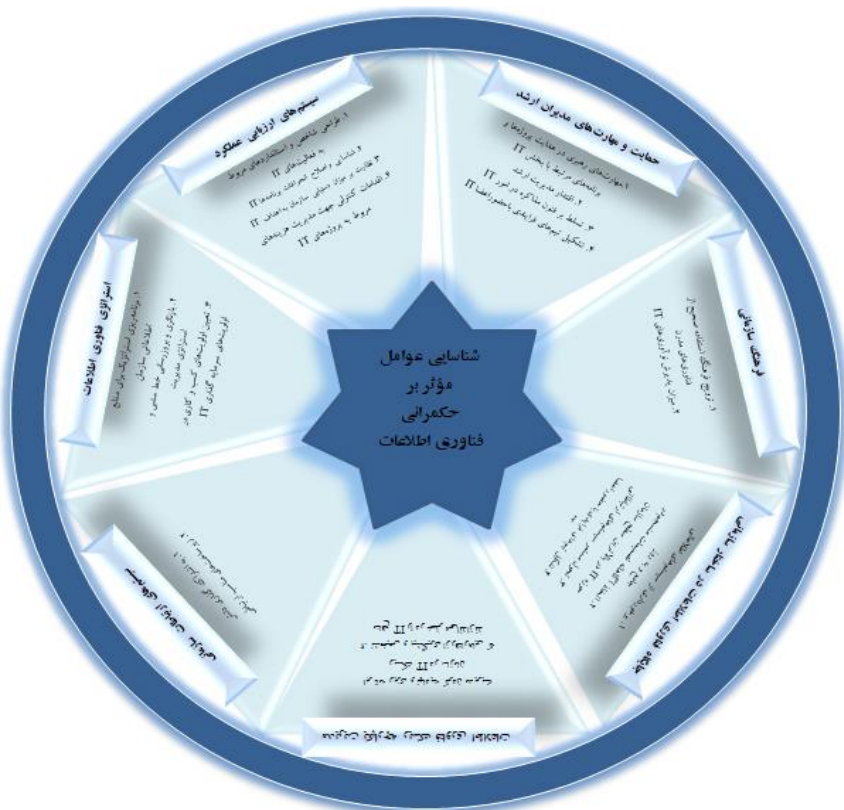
شناسایی عوامل مؤثر بر حکمرانی فناوری اطلاعات

حمایت و مهارت‌های مدیران ارشد

۱. مهارت‌های رهبری در هدایت پروژه‌ها و فرایندهای مربوط با بخش IT
۲. اعتقاد مدیریت ارشد در امور IT
۳. تسلط بر قوانین مالکیت در امور IT
۴. تشکیل تیم‌های فرایندی با محوریت IT

فرهنگ سازمانی

۱. ترویج فرهنگ استفاده صحیح از فناوری‌های نوین
۲. میزان پذیرش و آمادگی IT

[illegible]

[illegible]

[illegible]

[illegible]

استراتژی فناوری اطلاعات

۱. برنامه‌ریزی استراتژیک برای منابع اطلاعاتی سازمان
۲. بازنگری و بروزرسانی خط مشی و استراتژی مدیریت
۳. تعیین اولویت‌های کسب و کاری در اولویت‌های سرمایه گذاری IT

سیستم‌های ارزیابی عملکرد

۱. طراحی شاخص‌ها و استانداردهای مربوط به فعالیت‌های IT
۲. شناسایی و اصلاح انحرافات برنامه IT
۳. نظارت بر میزان تحقق اهداف سازمان با اهداف IT
۴. اقدامات کنترلی جهت مدیریت هزینه‌های مربوط به پروژه‌های IT